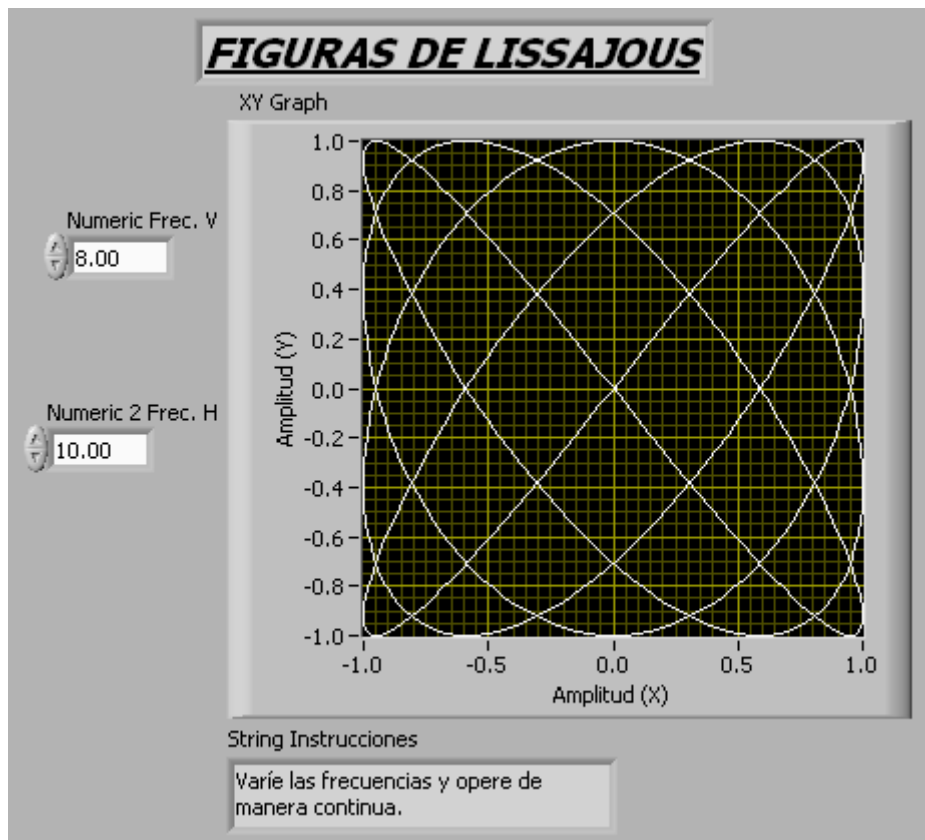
FIGURAS DE LISSAJOUS

XY Graph

Numeric Frec. V
8.00

Numeric 2 Frec. H
10.00

1.0
0.8
0.6
0.4
0.2
0.0
-0.2
-0.4
-0.6
-0.8
-1.0

Amplitud (Y)

-1.0
-0.5
0.0
0.5
1.0

Amplitud (X)

String Instrucciones

Varíe las frecuencias y opere de manera continua.